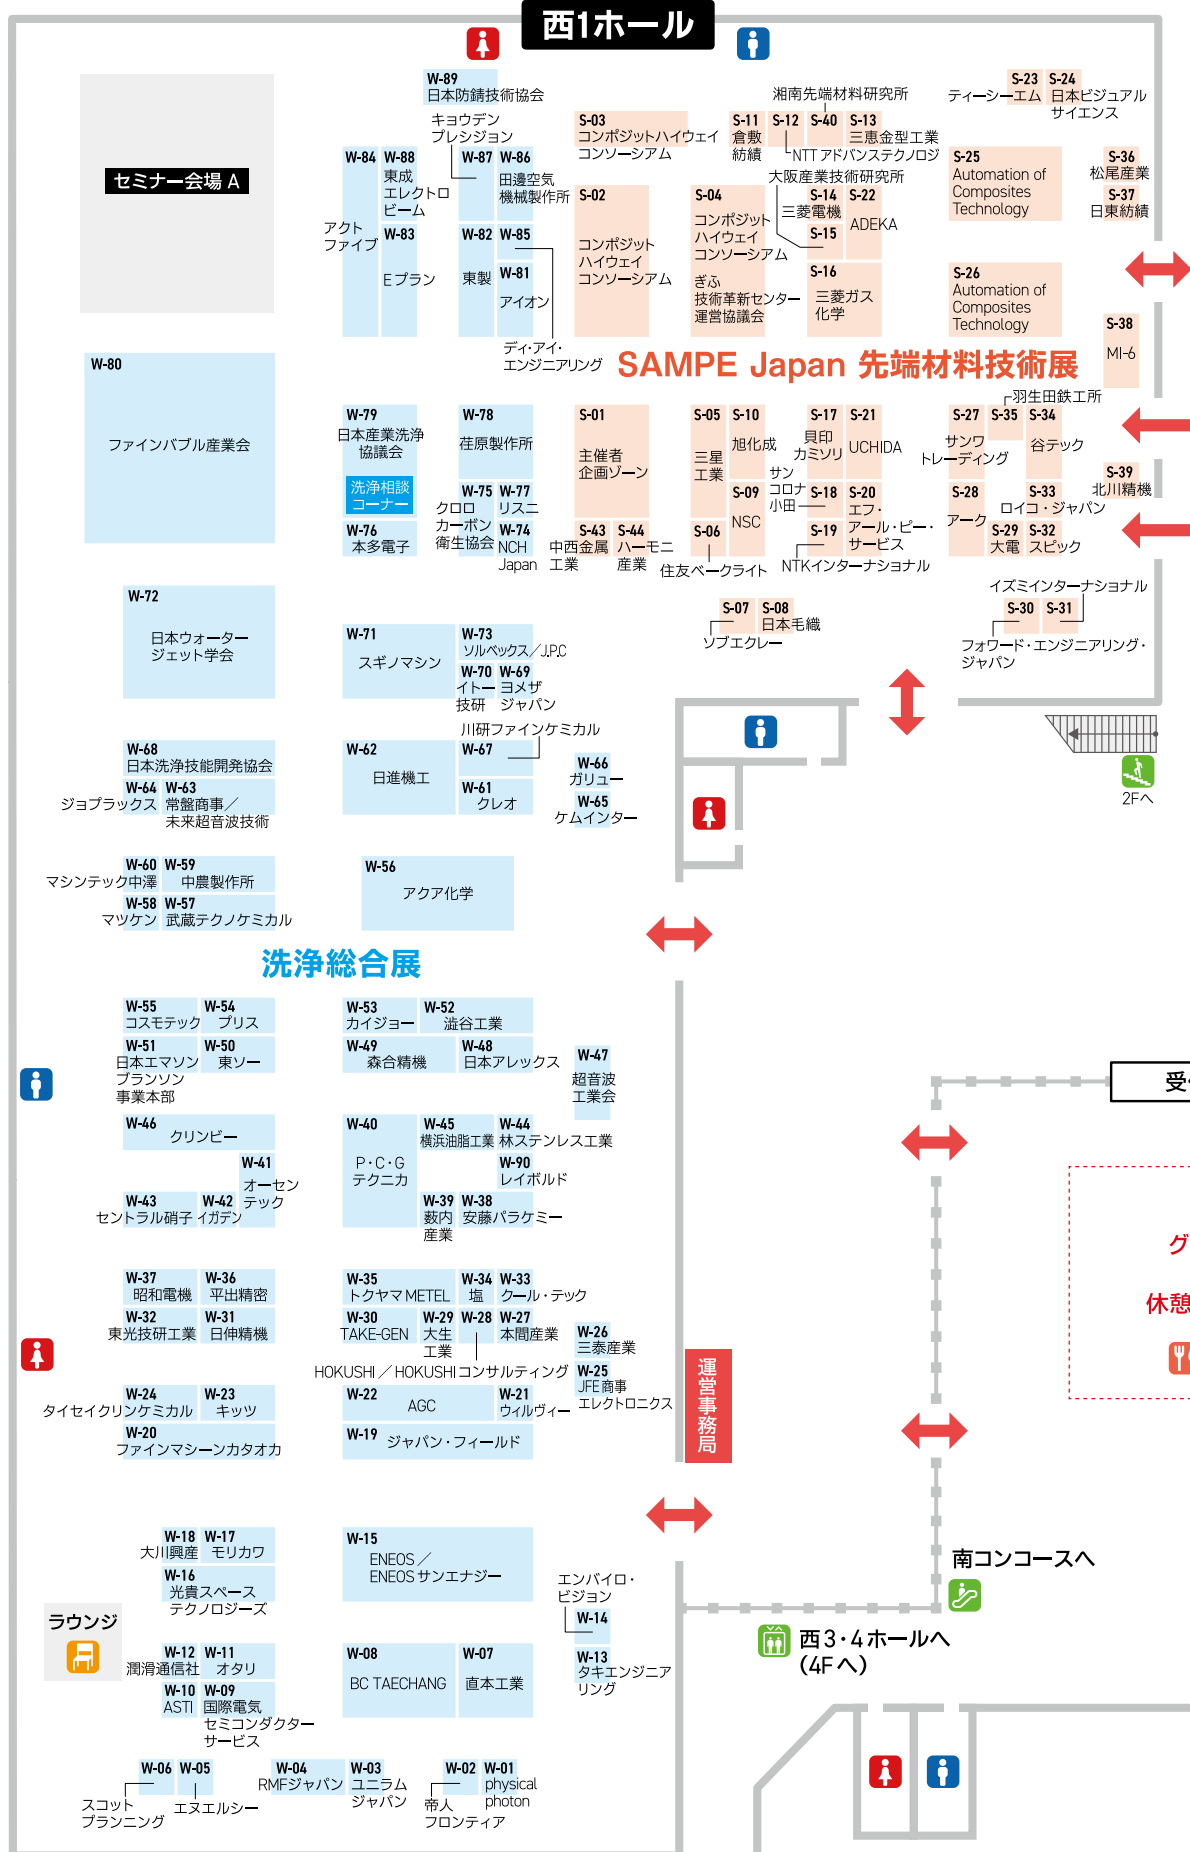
西1ホール

セミナー会場 A

W-89
日本防錆技術協会

キョウデン
プレシジョン

W-84 W-88
東成
エレクトロ
ビーム

アクト
ファイブ

W-83
Eプラン

W-87 W-86
田邊空気
機械製作所

W-82 W-85
東製

W-81
アイオン

ディ・アイ・
エンジニアリング

S-03
コンポジットハイウェイ
コンソーシアム

S-02
コンポジット
ハイウェイ
コンソーシアム

S-04
コンポジット
ハイウェイ
コンソーシアム
ぎふ
技術革新センター
運営協議会

湘南先端材料研究所

S-11
倉敷
紡績

S-12 S-40 S-13
三恵金型工業
NTTアドバンステクノロジ
大阪産業技術研究所

S-14
三菱電機
S-15

S-22
ADEKA

S-16
三菱ガス
化学

ティーシーエム

S-23 S-24
日本ビジュアル
サイエンス

S-25
Automation of
Composites
Technology

S-36
松尾産業
S-37
日東紡績

S-26
Automation of
Composites
Technology

S-38
MI-6

W-80
ファインバブル産業会

SAMPE Japan 先端材料技術展

W-79
日本産業洗浄
協議会
洗浄相談
コーナー

W-76
本多電子

W-78
荏原製作所

W-75 W-77
クロロ
カーボン
衛生協会
リスニ

W-74
NCH
Japan

S-01
主催者
企画ゾーン

S-43 S-44
中西金属
工業
ハーモニ
産業

S-05
三星
工業

S-10
旭化成

S-09
NSC

S-06
住友ベークライト

サン
コロナ
小田

S-17
貝印
カミソリ

S-21
UCHIDA

S-18 S-20
エフ・
アール・ピー・
サービス

S-19
NTKインターナショナル

羽生田鉄工所

S-27 S-35 S-34
サンワ
トレーディング
谷テック

S-39
北川精機

S-28
アーク

S-33
ロイコ・ジャパン

S-29 S-32
大電 スピック

イズミインターナショナル
S-30 S-31
フォワード・エンジニアリング・
ジャパン

S-07 S-08
日本毛織
ソブエクレー

W-72
日本ウォーター
ジェット学会

W-71
スギノマシン

W-73
ソルベックス／J.P.C

W-70 W-69
イトー
技研
ヨメザ
ジャパン

川研ファインケミカル

W-68
日本洗浄技能開発協会

W-64 W-63
ジョブラックス 常盤商事／
未来超音波技術

W-62
日進機工

W-67

W-61
クレオ

W-66
ガリュー

W-65
ケムインター

2Fへ

W-60 W-59
マシンテック中澤 中農製作所
W-58 W-57
マツケン 武蔵テクノケミカル

W-56
アクア化学

洗浄総合展

W-55 W-54
コスモテック プリス

W-51 W-50
日本エマソン
ブランソン
事業本部
東ソー

W-53 W-52
カイジョー 澁谷工業

W-49 W-48
森合精機 日本アレックス

W-47
超音波
工業会

受

W-46
クリンビー

W-41
オーセン
テック

W-43 W-42
セントラル硝子 イガデン

W-40
P・C・G
テクニカ

W-45 W-44
横浜油脂工業 林ステンレス工業

W-90
レイボルド

W-39 W-38
薮内
産業
安藤パラケミー

グ

休憩

W-37 W-36
昭和電機 平出精密

W-32 W-31
東光技研工業 日伸精機

W-35
トクヤマ METEL

W-34 W-33
塩 クール・テック

W-30 W-29 W-28 W-27
TAKE-GEN 大生
工業
本間産業

W-26
三泰産業

HOKUSHI／HOKUSHIコンサルティング

W-25
JFE商事
エレクトロニクス

W-24 W-23
タイセイクリンケミカル キッツ

W-20
ファインマシーンカタオカ

W-22
AGC

W-21
ウィルヴィー

W-19
ジャパン・フィールド

運営事務局

W-18 W-17
大川興産 モリカワ

W-16
光貴スペース
テクノロジーズ

ラウンジ

W-12 W-11
潤滑通信社 オタリ

W-10 W-09
ASTI 国際電気
セミコンダクター
サービス

W-15
ENEOS／
ENEOSサンエナジー

エンバイロ・
ビジョン

W-14

W-13
タキエンジニア
リング

南コンコースへ

西3・4ホールへ
(4Fへ)

W-08
BC TAECHANG

W-07
直本工業

W-06 W-05
スコット
ブランニング
エヌエルシー

W-04
RMFジャパン

W-03
ユニラム
ジャパン

W-02 W-01
帝人
フロンティア
physical
photon